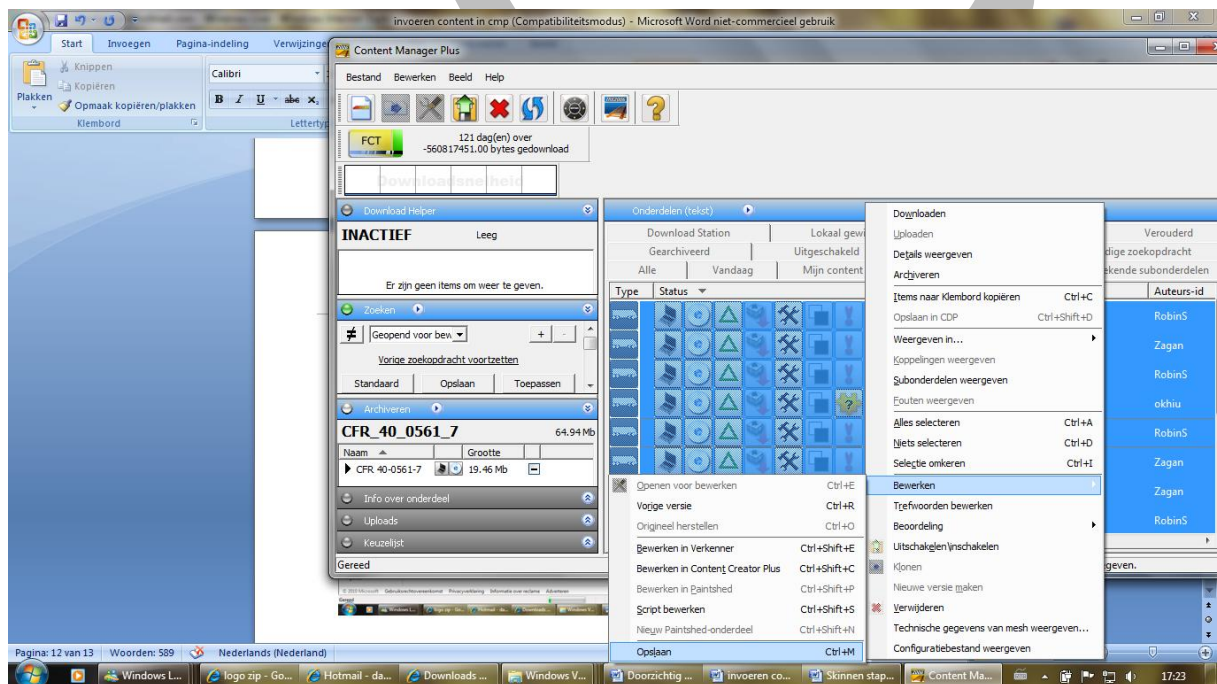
invoeren content in cmp (Compatibiliteitsmodus) - Microsoft Word niet-commercieel gebruik

Start Invoegen Pagina-indeling Verwijzingen

Knippen
Kopiëren
Plakken
Opmaak kopiëren/plakken
Klembord
Calibri
Lettertype

Content Manager Plus
Bestand Bewerken Beeld Help

FCT
121 dag(en) over
-560817451.00 bytes gedownload

Download Helper
INACTIEF Leeg
Er zijn geen items om weer te geven.

Zoeken
Geopend voor bew
Vorige zoekopdracht voortzetten
Standaard Opslaan Toepassen

Archiveren
CFR_40_0561_7 64.94 Mb
Naam Grootte
CFR 40-0561-7 19.46 Mb

Info over onderdeel
Uploads
Keuzelijst
Gereed

Onderdelen (tekst)
Download Station Lokaal gew
Gearchiveerd Uitgeschakeld
Alle Vandaag Mijn content
Type Status
Verouderd
dige zoekopdracht
ekende subonderdelen
Auteurs-id
RobinS
Zagan
RobinS
okhiu
RobinS
Zagan
Zagan
RobinS
geven.

Downloaden
Uploaden
Details weergeven
Archiveren
Items naar Klembord kopiëren Ctrl+C
Opslaan in CDP Ctrl+Shift+D
Weergeven in...
Koppelingen weergeven
Subonderdelen weergeven
Fouten weergeven
Alles selecteren Ctrl+A
Niets selecteren Ctrl+D
Selectie omkeren Ctrl+I
Bewerken
Trefwoorden bewerken
Beoordeling
Uitschakelen\inschakelen
Klonen
Nieuwe versie maken
Verwijderen
Technische gegevens van mesh weergeven...
Configuratiebestand weergeven

Openen voor bewerken Ctrl+E
Vorige versie Ctrl+R
Origineel herstellen Ctrl+O
Bewerken in Verkenner Ctrl+Shift+E
Bewerken in Content Creator Plus Ctrl+Shift+C
Bewerken in Paintshed Ctrl+Shift+P
Script bewerken Ctrl+Shift+S
Nieuw Paintshed-onderdeel Ctrl+Shift+N
Opslaan Ctrl+M

Pagina: 12 van 13 Woorden: 589 Nederlands (Nederland)

Windows L... logo zip - Go... Hotmail - da... Downloads ... Windows V... Doorzichtig ... invoeren co... Skinnen stap... Content Ma... 17:23